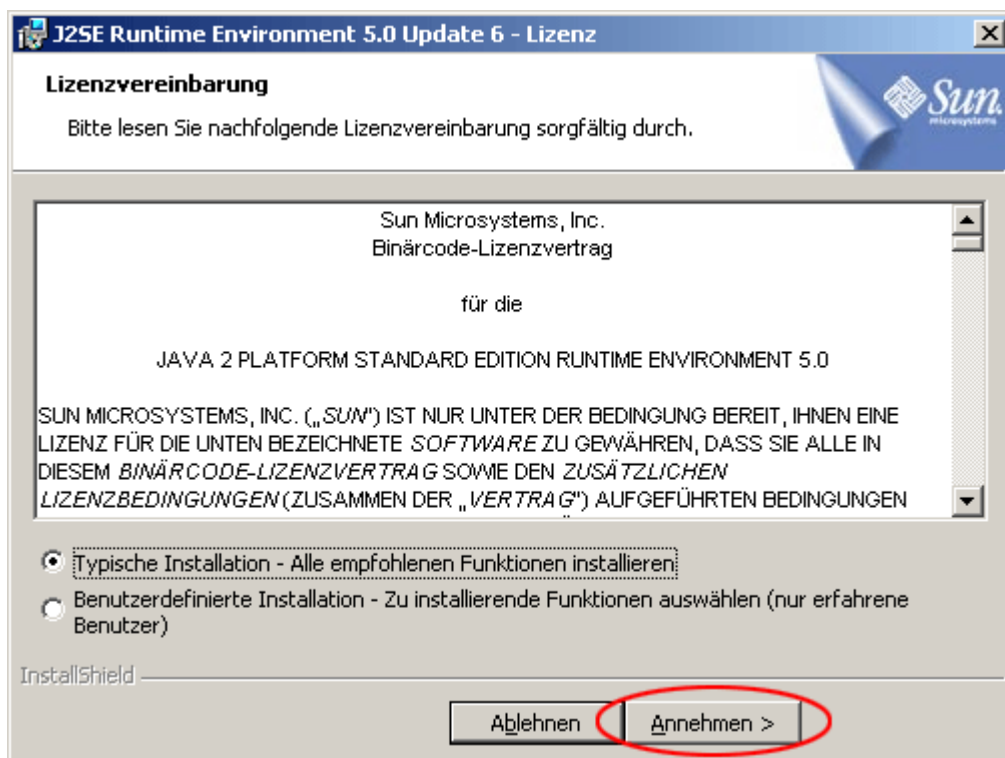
J2SE Runtime Environment 5.0 Update 6 - Lizenz

Lizenzvereinbarung

Bitte lesen Sie nachfolgende Lizenzvereinbarung sorgfältig durch.

Sun microsystems

Sun Microsystems, Inc.
Binärcode-Lizenzvertrag

für die

JAVA 2 PLATFORM STANDARD EDITION RUNTIME ENVIRONMENT 5.0

SUN MICROSYSTEMS, INC. („SUN") IST NUR UNTER DER BEDINGUNG BEREIT, IHNEN EINE LIZENZ FÜR DIE UNTEN BEZEICHNETE SOFTWARE ZU GEWÄHREN, DASS SIE ALLE IN DIESEM BINÄRCODE-LIZENZVERTRAG SOWIE DEN ZUSÄTZLICHEN LIZENZBEDINGUNGEN (ZUSAMMEN DER „VERTRAG") AUFGEFÜHRTEN BEDINGUNGEN

Typische Installation - Alle empfohlenen Funktionen installieren

Benutzerdefinierte Installation - Zu installierende Funktionen auswählen (nur erfahrene Benutzer)

InstallShield

Ablehnen

Annehmen >